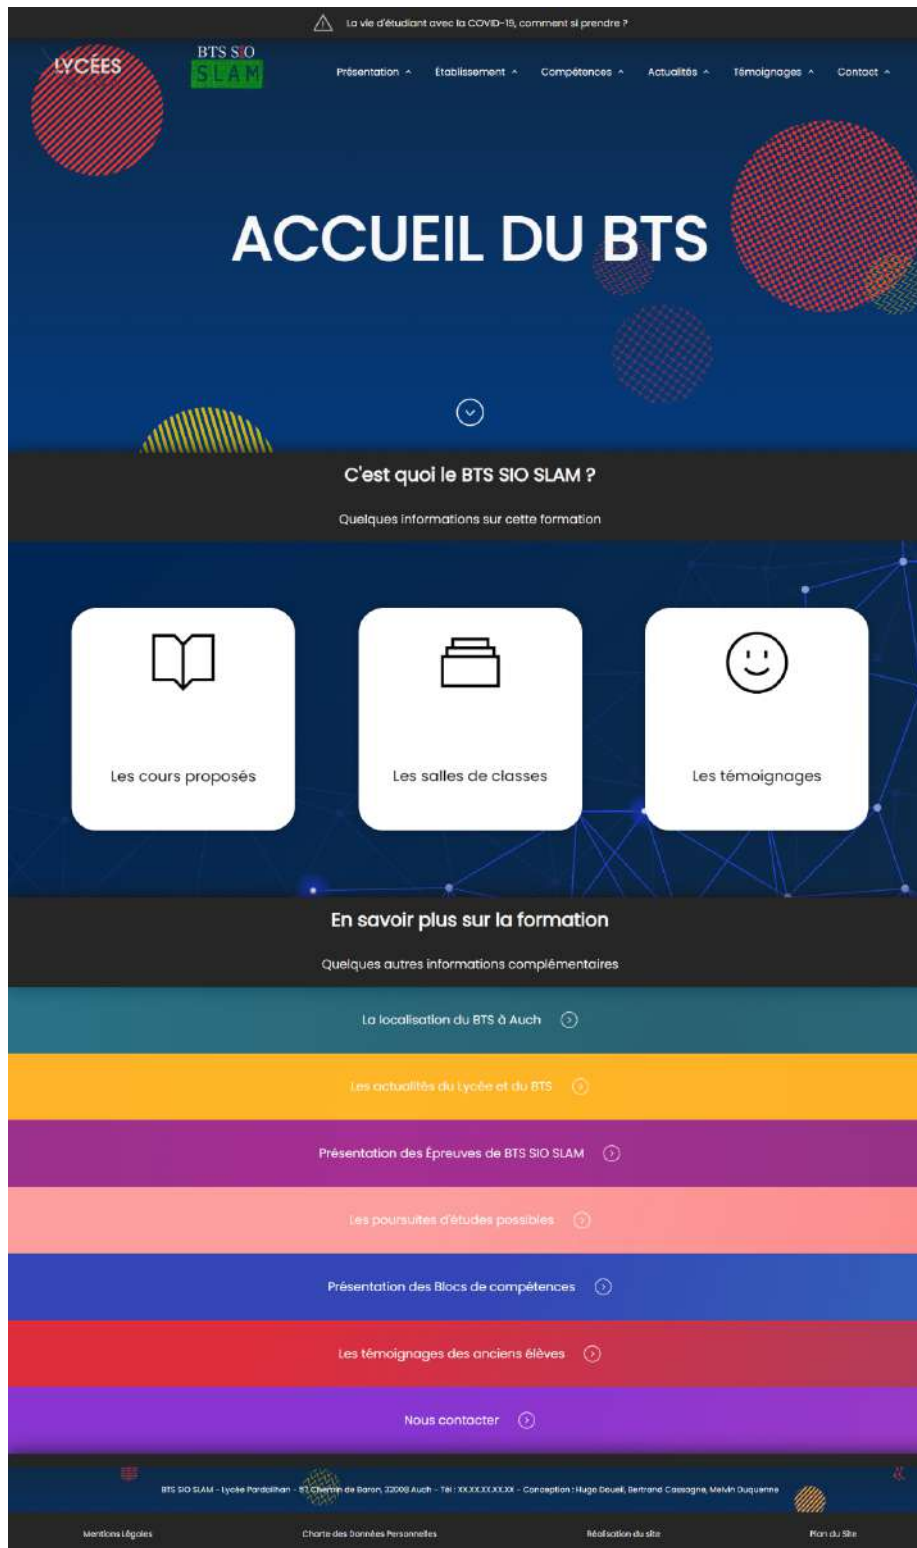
La vie d'étudiant avec la COVID-19, comment si prendre ?

LYCÉES

BTS SIO SLAM

Présentation Établissement Compétences Actualités Témoignages Contact

ACCUEIL DU BTS

C'est quoi le BTS SIO SLAM ?

Quelques informations sur cette formation

Les cours proposés

Les salles de classes

Les témoignages

En savoir plus sur la formation

Quelques autres informations complémentaires

La localisation du BTS à Auch

Les actualités du Lycée et du BTS

Présentation des Épreuves de BTS SIO SLAM

Les poursuites d'études possibles

Présentation des Blocs de compétences

Les témoignages des anciens élèves

Nous contacter

BTS SIO SLAM - Lycée Pardailhan - 57 Chemin de Baron, 32008 Auch - Tél : XX.XX.XX.XX.XX - Conception : Hugo Doueil, Bertrand Cassagne, Melvin Duquenne

Mentions Légales

Charte des Données Personnelles

Réalisation du site

Plan du Site